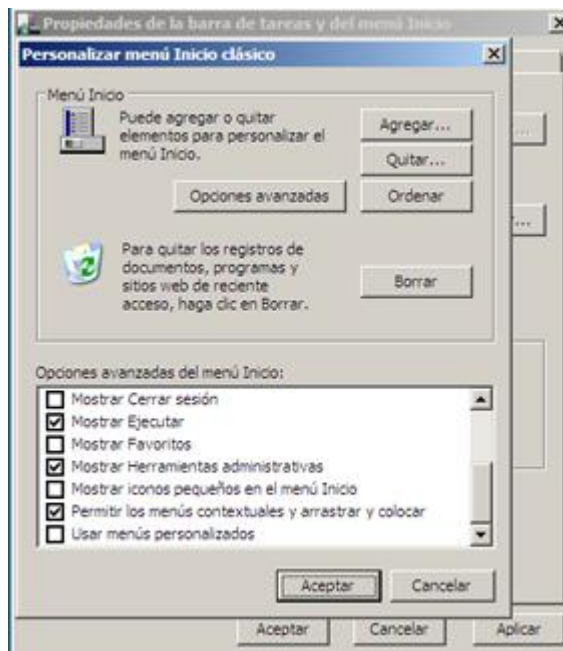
Propiedades de la barra de tareas y del menú Inicio

Personalizar menú Inicio clásico

Menú Inicio

Puede agregar o quitar elementos para personalizar el menú Inicio.

Agregar...

Quitar...

Opciones avanzadas

Ordenar

Para quitar los registros de documentos, programas y sitios web de reciente acceso, haga clic en Borrar.

Borrar

Opciones avanzadas del menú Inicio:

Mostrar Cerrar sesión
Mostrar Ejecutar
Mostrar Favoritos
Mostrar Herramientas administrativas
Mostrar iconos pequeños en el menú Inicio
Permitir los menús contextuales y arrastrar y colocar
Usar menús personalizados

Aceptar Cancelar

Aceptar Cancelar Aplicar